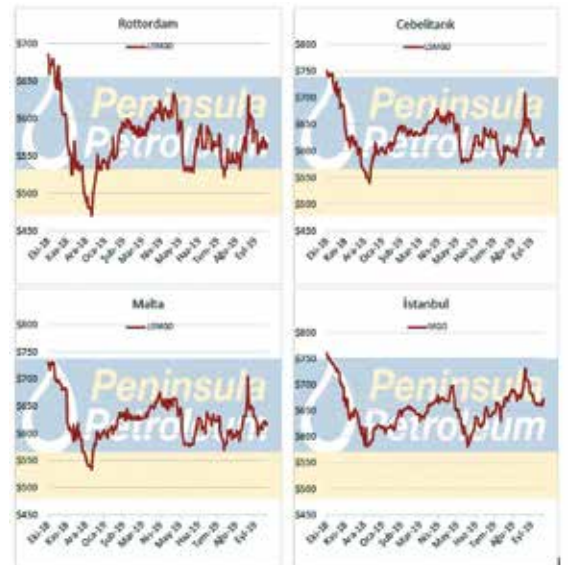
Rotterdam

LSMGO

$700
$650
$600
$550
$500
$450

Eki-18 Kas-18 Ara-18 Oca-19 Şub-19 Mar-19 Nis-19 May-19 Haz-19 Tem-19 Ağu-19 Eyl-19

Peninsula Petroleum

Cebelitarık

LSMGO

$800
$750
$700
$650
$600
$550
$500
$450

Eki-18 Kas-18 Ara-18 Oca-19 Şub-19 Mar-19 Nis-19 May-19 Haz-19 Tem-19 Ağu-19 Eyl-19

Peninsula Petroleum

Malta

LSMGO

$800
$750
$700
$650
$600
$550
$500
$450

Eki-18 Kas-18 Ara-18 Oca-19 Şub-19 Mar-19 Nis-19 May-19 Haz-19 Tem-19 Ağu-19 Eyl-19

Peninsula Petroleum

İstanbul

MGO

$800
$750
$700
$650
$600
$550
$500
$450

Eki-18 Kas-18 Ara-18 Oca-19 Şub-19 Mar-19 Nis-19 May-19 Haz-19 Tem-19 Ağu-19 Eyl-19

Peninsula Petroleum